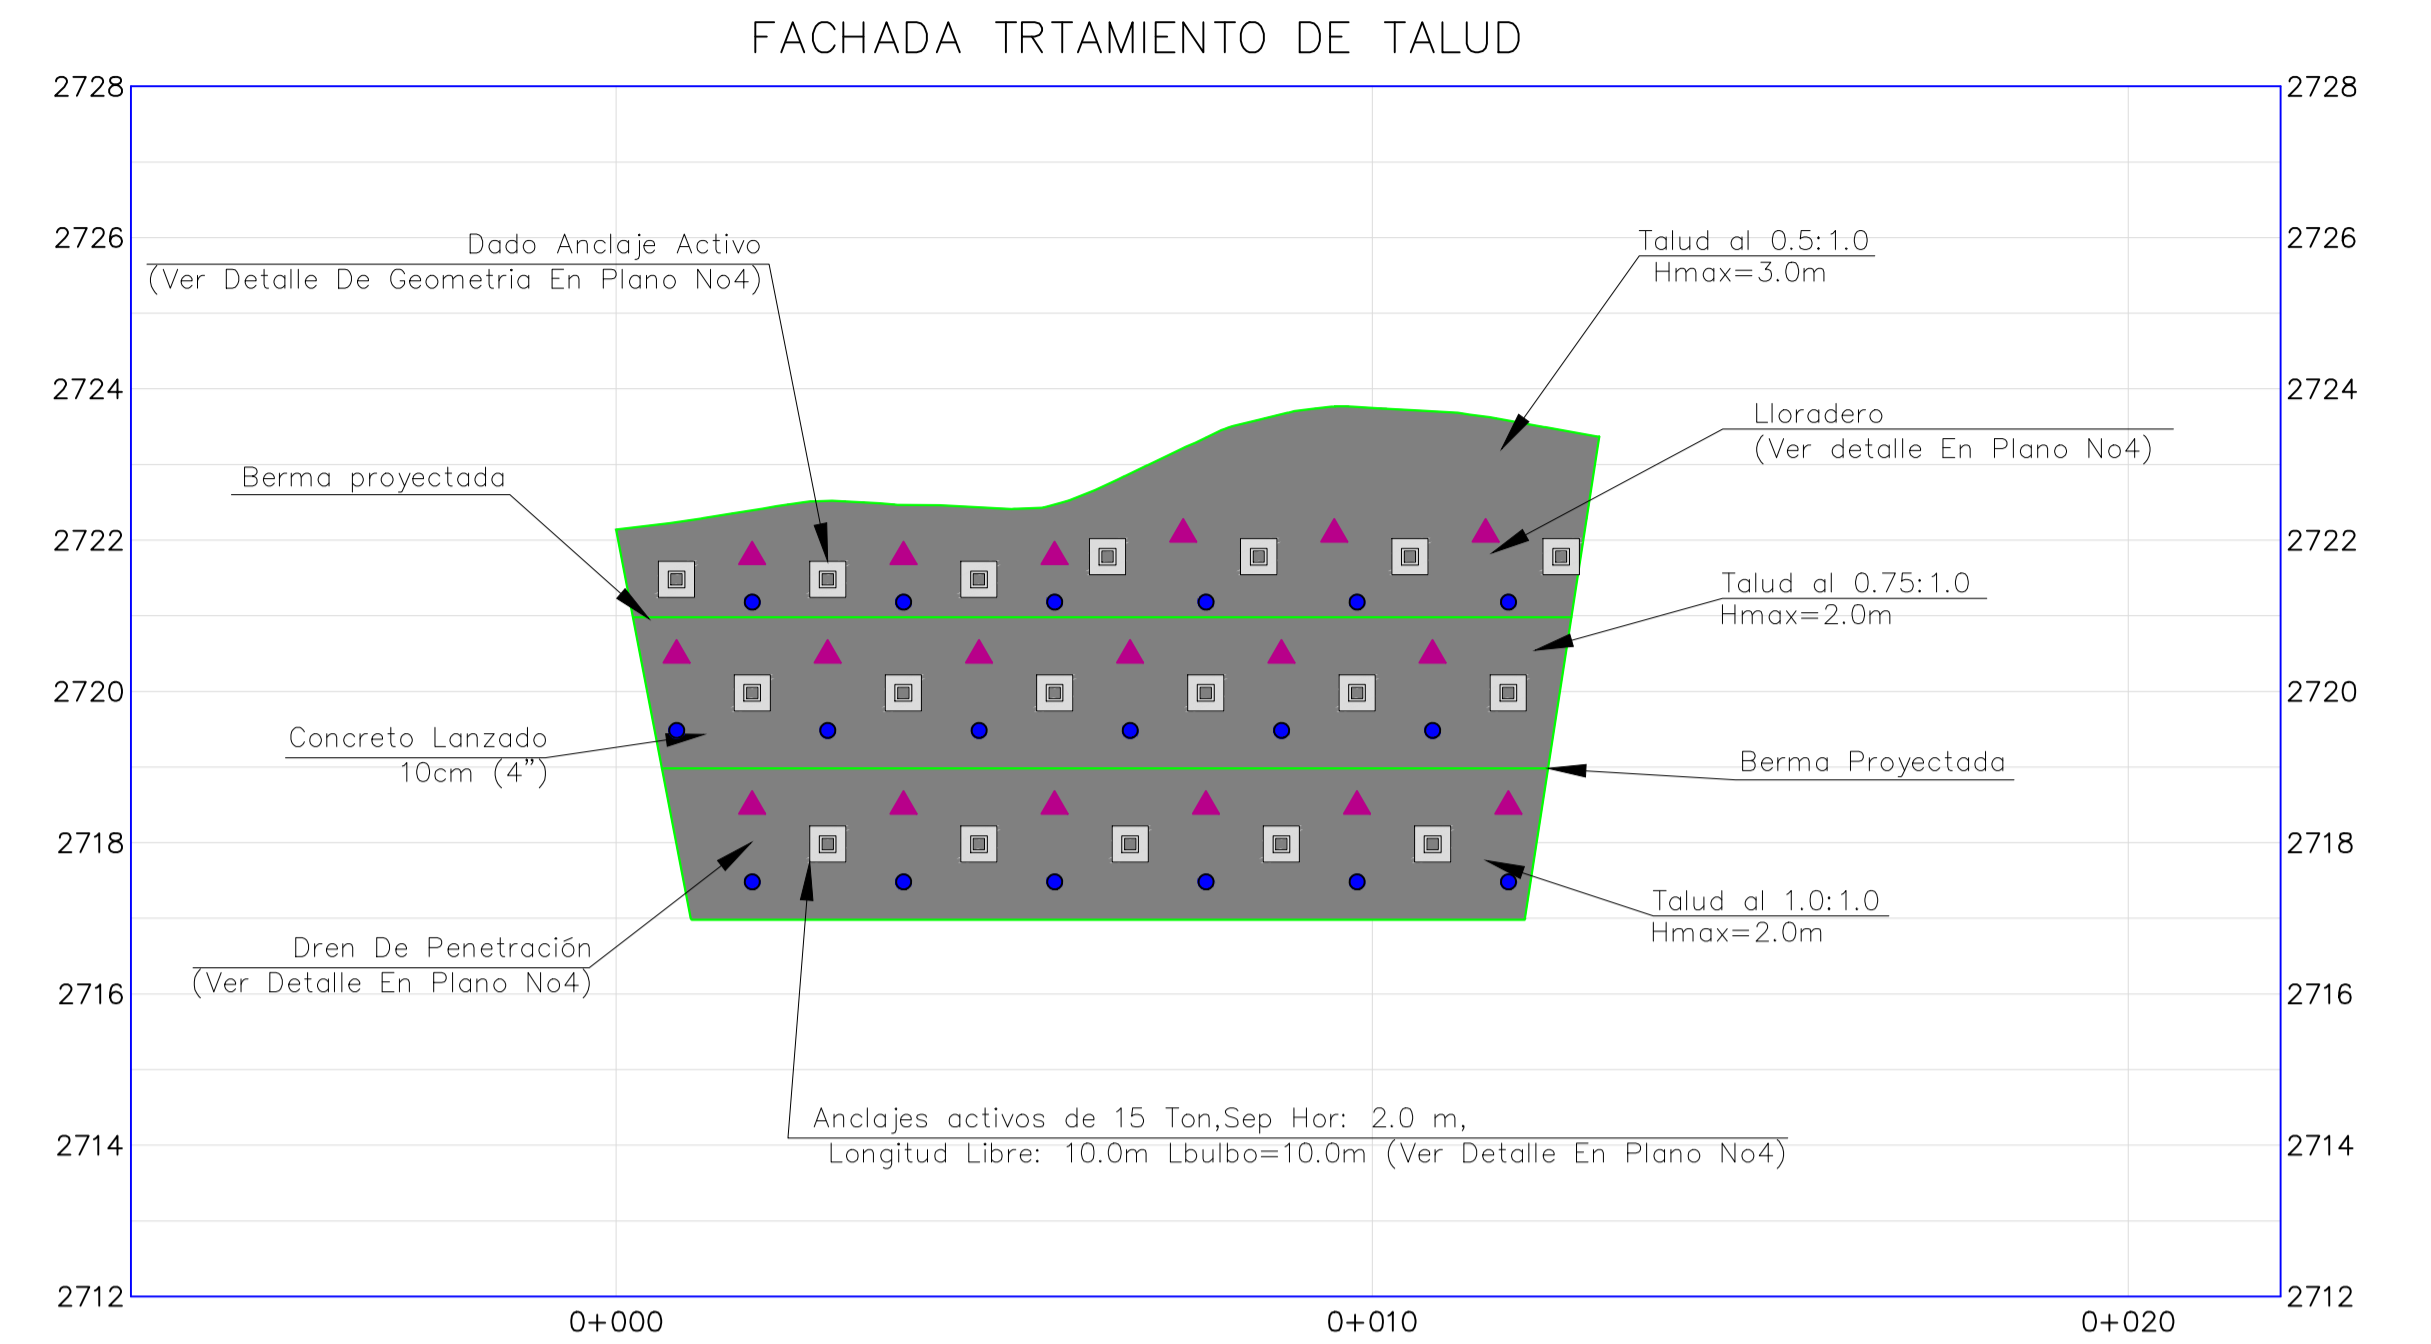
FACHADA TRTAMIENTO DE TALUD

2728
2726
2724
2722
2720
2718
2716
2714
2712

2728
2726
2724
2722
2720
2718
2716
2714
2712

Dado Anclaje Activo
(Ver Detalle De Geometria En Plano No4)

Talud al 0.5:1.0
Hmax=3.0m

Lloradero
(Ver detalle En Plano No4)

Berma proyectada

Talud al 0.75:1.0
Hmax=2.0m

Concreto Lanzado
10cm (4")

Berma Proyectada

Talud al 1.0:1.0
Hmax=2.0m

Dren De Penetración
(Ver Detalle En Plano No4)

Anclajes activos de 15 Ton,Sep Hor: 2.0 m,
Longitud Libre: 10.0m Lbulbo=10.0m (Ver Detalle En Plano No4)

0+000
0+010
0+020